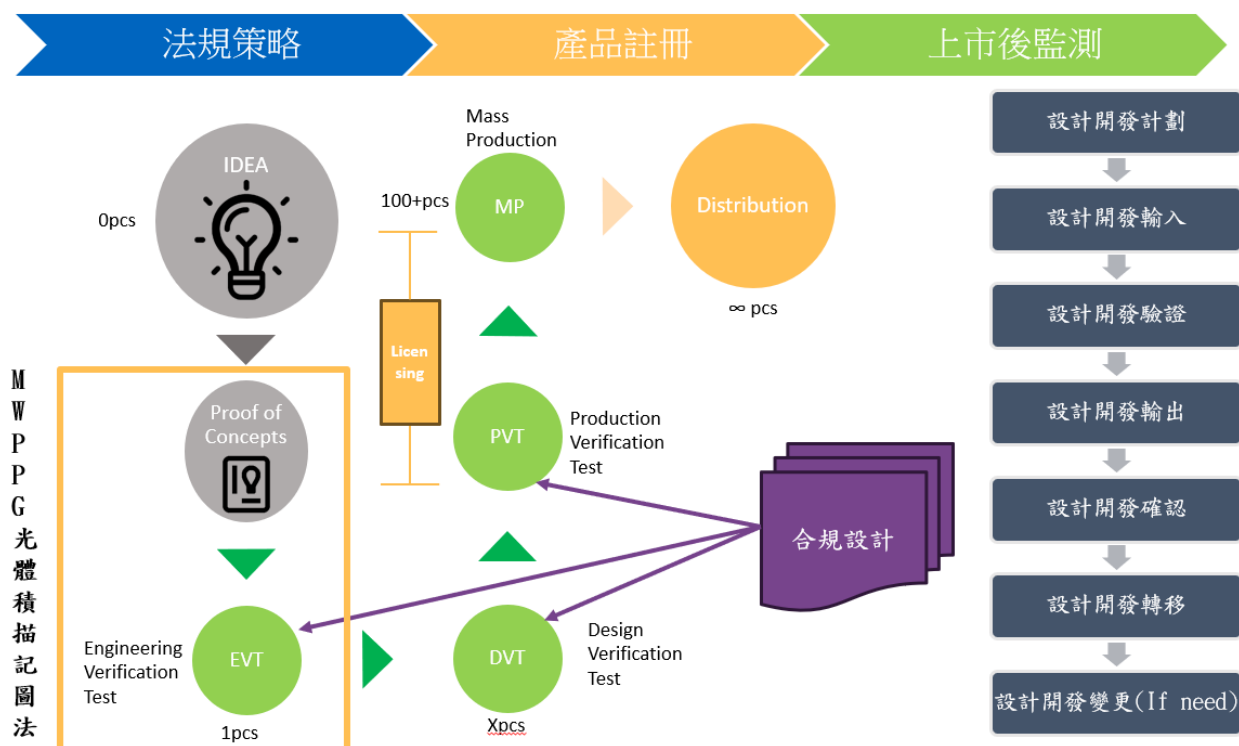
法規策略

產品註冊

上市後監測

IDEA

0pcs

Mass Production

100+pcs

MP

Distribution

∞ pcs

Licen sing

MWPPG光體積描記圖法

Proof of Concepts

PVT

Production Verification Test

合規設計

Engineering Verification Test

EVT

1pcs

DVT

Xpcs

Design Verification Test

設計開發計劃

設計開發輸入

設計開發驗證

設計開發輸出

設計開發確認

設計開發轉移

設計開發變更(If need)